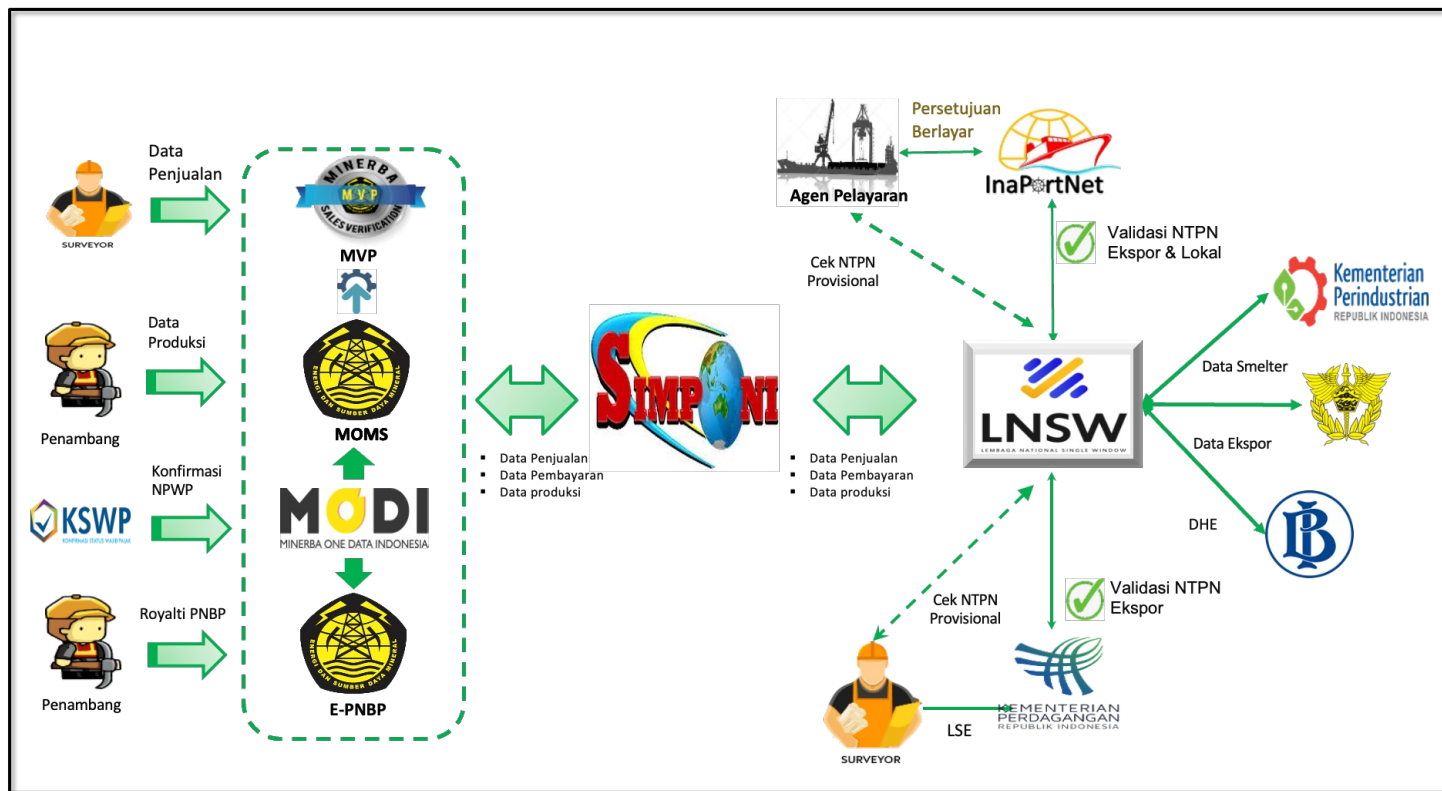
SURVEYOR

Data Penjualan

Penambang

Data Produksi

KSWP
KONFIRMASI STATUS WAJIB PAJAK

Konfirmasi NPWP

Penambang

Royalti PNBP

MINERBA
MVP
SALES VERIFICATION

MVP

ENERGI DAN SUMBER DAYA MINERAL

MOMS

MODI
MINERBA ONE DATA INDONESIA

ENERGI DAN SUMBER DAYA MINERAL

E-PNBP

- Data Penjualan
- Data Pembayaran
- Data produksi

SIMPONI

- Data Penjualan
- Data Pembayaran
- Data produksi

Agen Pelayaran

Persetujuan Berlayar

InaPortNet

Cek NTPN Provisional

Validasi NTPN Ekspor & Lokal

LNSW
LEMBAGA NATIONAL SINGLE WINDOW

Kementerian Perindustrian
REPUBLIK INDONESIA

Data Smelter

Data Ekspor

DHE

BI

Validasi NTPN Ekspor

Cek NTPN Provisional

SURVEYOR

LSE

KEMENTERIAN PERDAGANGAN
REPUBLIK INDONESIA